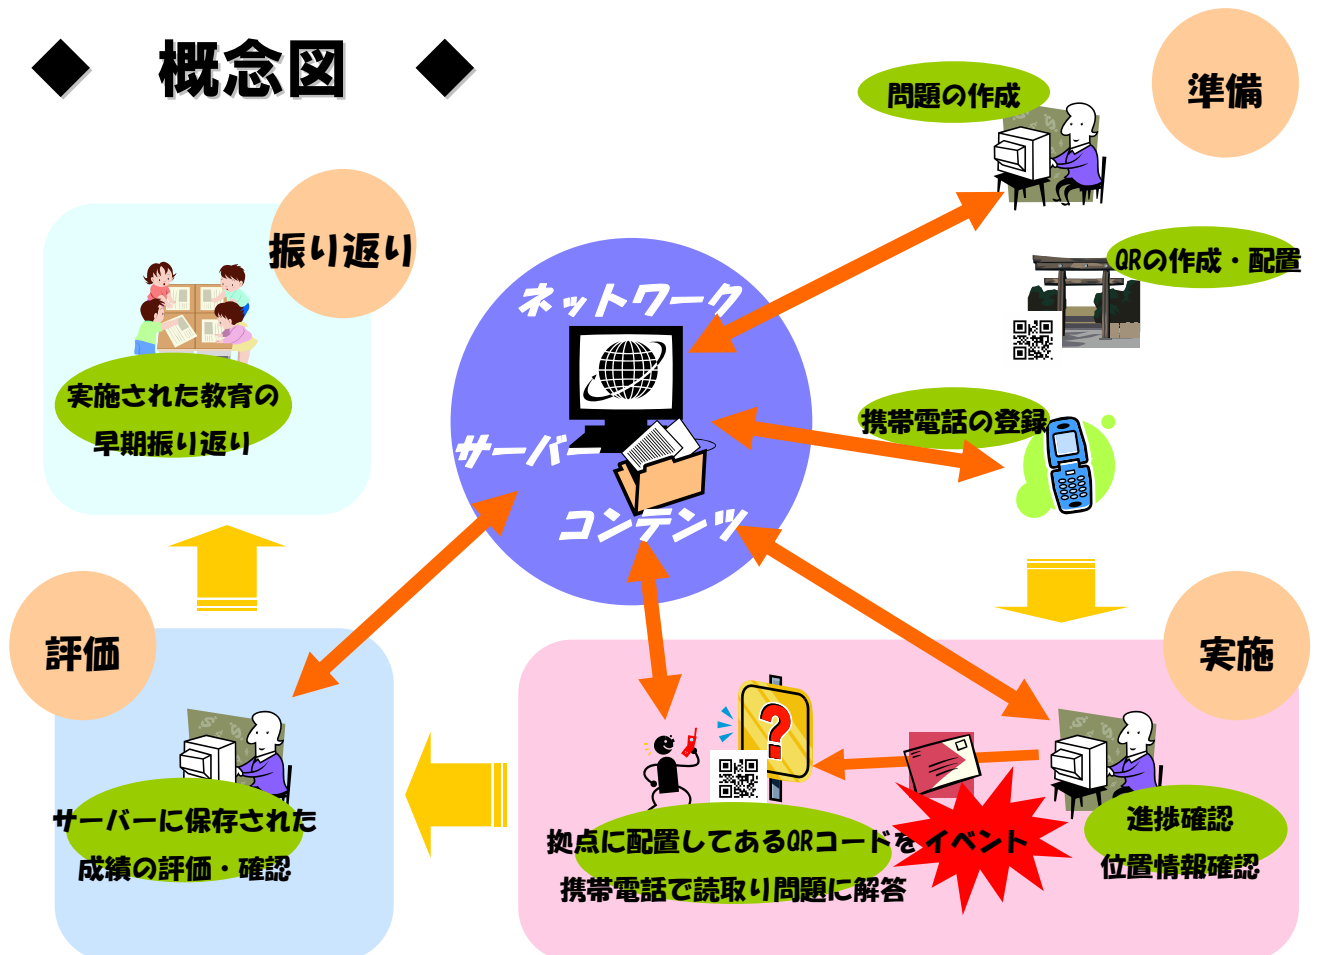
◆ 概念図 ◆

準備

問題の作成

QRの作成・配置

携帯電話の登録

振り返り

実施された教育の早期振り返り

ネットワーク

サーバー

コンテンツ

評価

サーバーに保存された成績の評価・確認

実施

拠点に配置してあるQRコードを携帯電話で読取り問題に解答

イベント

進捗確認
位置情報確認